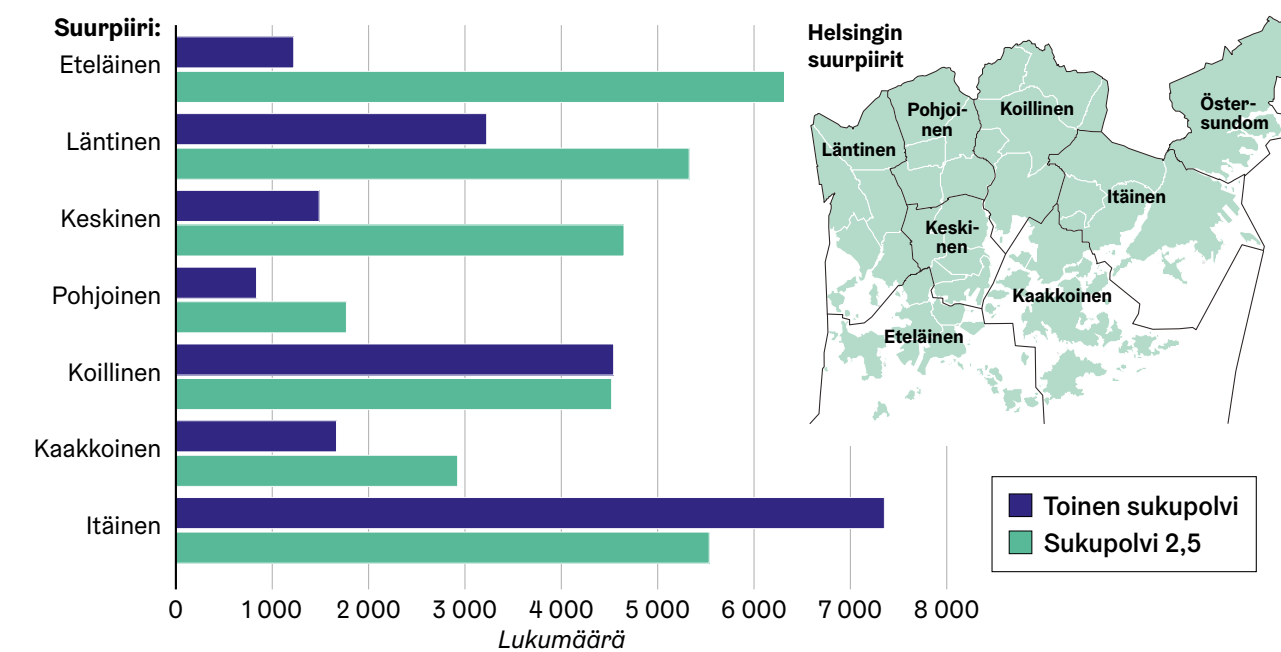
Suurpiiri:
Eteläinen
Läntinen
Keskinen
Pohjoinen
Koillinen
Kaakkoinen
Itäinen

0 1 000 2 000 3 000 4 000 5 000 6 000 7 000 8 000
Lukumäärä

Helsingin suurpiirit
Pohjoinen
Koillinen
Östersundom
Läntinen
Itäinen
Keskinen
Kaakkoinen
Eteläinen

Toinen sukupolvi
Sukupolvi 2,5